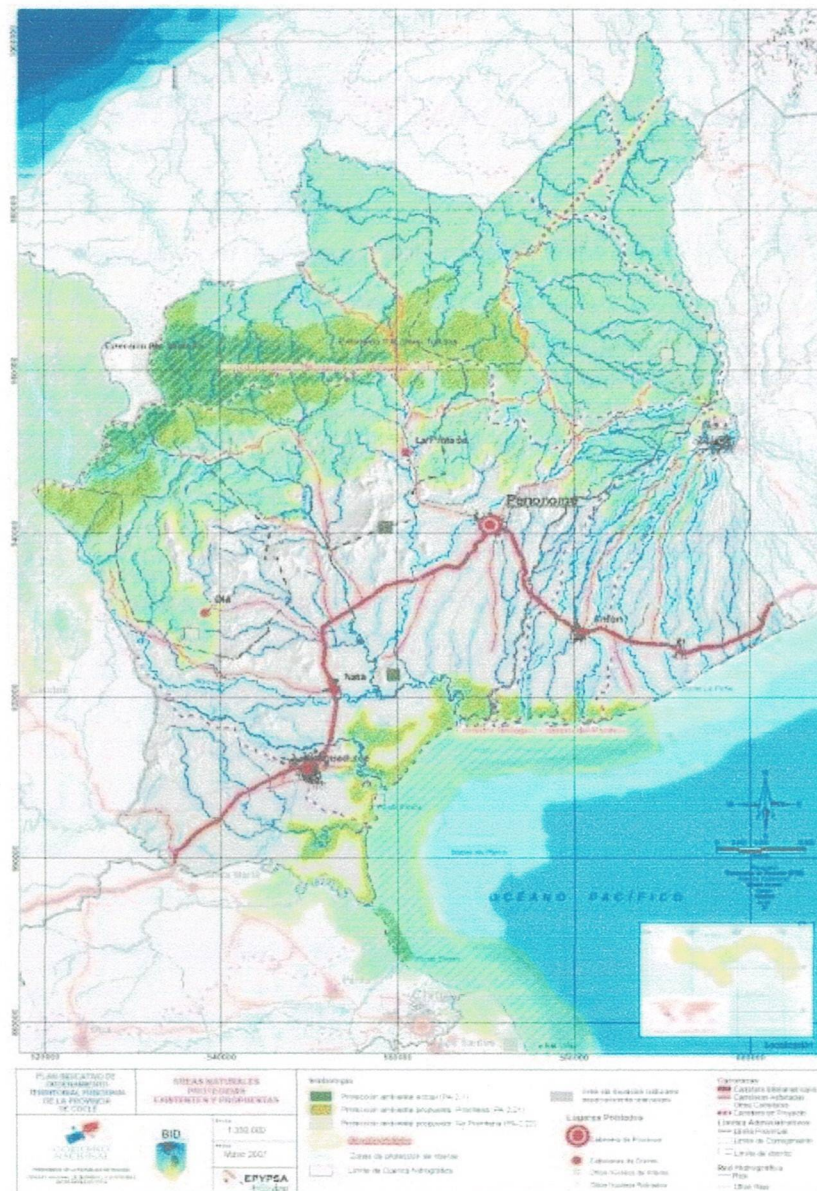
La Pintada

Penonomé

Olá

Antón

Natá

Aguadulce

OCÉANO PACÍFICO

PLAN INDICATIVO DE ORDENAMIENTO TERRITORIAL AMBIENTAL DE LA PROVINCIA DE COCLÉ

ÁREAS NATURALES PROTEGIDAS EXISTENTES Y PROPUESTAS

BID

1:250.000

Mayo 2007

EPYPSA

Simbología

Protección ambiental actual

Protección ambiental propuesta

Protección ambiental propuesta

Zonas de protección de riberas

Límite de Cuenca Hidrográfica

Lugares Poblados

Cabecera de Provincia

Carreteras

Carretera Interamericana

Caminos Asfaltados

Otros Caminos

Carretera en Proyecto

Límites Administrativos

Límite Provincial

Límite de Corregimiento

Límite de distrito

Red Hidrográfica

Ríos

Otros Ríos

Localización

520000

540000

560000

580000

600000